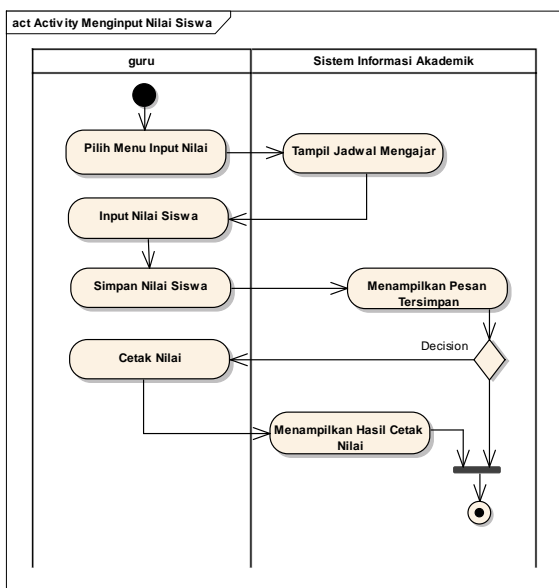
act Activity Menginput Nilai Siswa

guru

Sistem Informasi Akademik

Pilih Menu Input Nilai

Tampil Jadwal Mengajar

Input Nilai Siswa

Simpan Nilai Siswa

Menampilkan Pesan Tersimpan

Decision

Cetak Nilai

Menampilkan Hasil Cetak Nilai